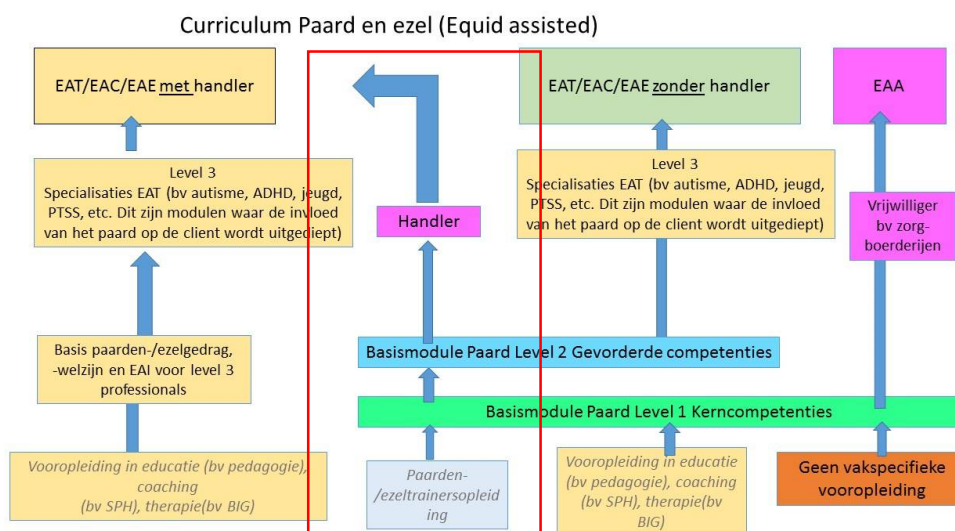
Curriculum Paard en ezel (Equid assisted)

EAT/EAC/EAE met handler

Level 3
Specialisaties EAT (bv autisme, ADHD, jeugd, PTSS, etc. Dit zijn modulen waar de invloed van het paard op de client wordt uitgediept)

Basis paarden-/ezelgedrag, -welzijn en EAI voor level 3 professionals

Vooropleiding in educatie (bv pedagogie), coaching (bv SPH), therapie(bv BIG)

Handler

Paarden-/ezeltrainersopleiding

EAT/EAC/EAE zonder handler

Level 3
Specialisaties EAT (bv autisme, ADHD, jeugd, PTSS, etc. Dit zijn modulen waar de invloed van het paard op de client wordt uitgediept)

Basismodule Paard Level 2 Gevorderde competenties

Basismodule Paard Level 1 Kerncompetenties

Vooropleiding in educatie (bv pedagogie), coaching (bv SPH), therapie(bv BIG)

EAA

Vrijwilliger bv zorgboerderijen

Geen vakspecifieke vooropleiding